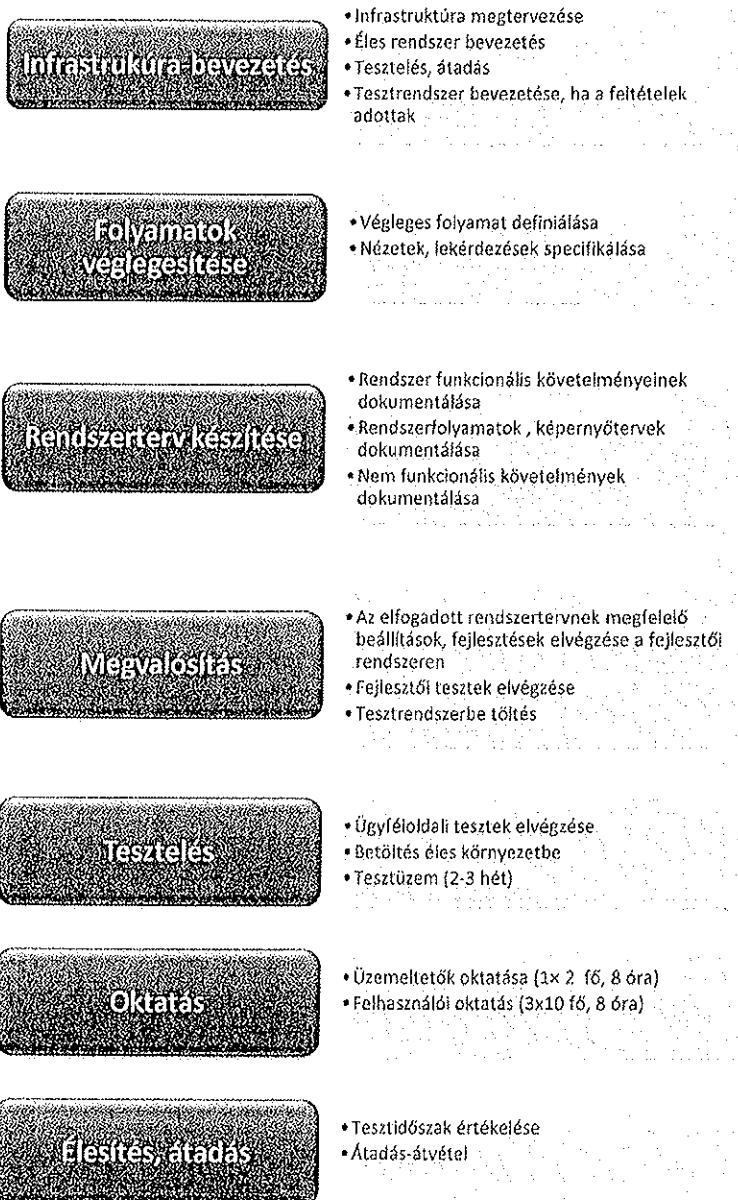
Infrastrukúra-bevezetés

• Infrastruktúra megtervezése
• Éles rendszer bevezetés
• Tesztelés, átadás
• Tesztrendszer bevezetése, ha a feltételek adottak

Folyamatok véglegesítése

• Végleges folyamat definiálása
• Nézetek, lekérdezések specifikálása

Rendszerterv készítése

• Rendszer funkcionális követelményeinek dokumentálása
• Rendszerfolyamatok , képernyőtervek dokumentálása
• Nem funkcionális követelmények dokumentálása

Megvalósítás

• Az elfogadott rendszertervnek megfelelő beállítások, fejlesztések elvégzése a fejlesztői rendszeren
• Fejlesztői tesztek elvégzése
• Tesztrendszerbe töltés

Tesztelés

• Ügyféloldali tesztek elvégzése
• Betöltés éles környezetbe
• Tesztüzem (2-3 hét)

Oktatás

• Üzemeltetők oktatása (1× 2 fő, 8 óra)
• Felhasználói oktatás (3x10 fő, 8 óra)

Élesítés, átadás

• Tesztidőszak értékelése
• Átadás-átvétel